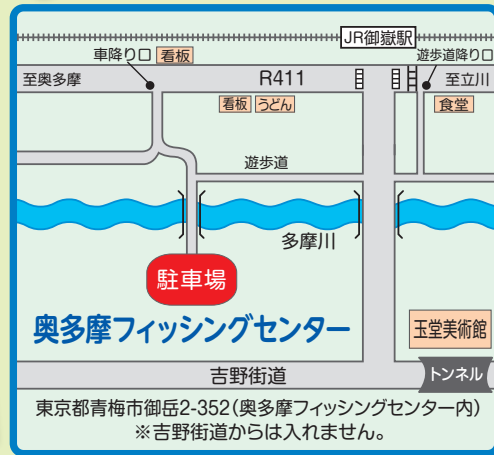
JR御嶽駅

車降り口 看板

遊歩道降り口

至奥多摩

R411

至立川

看板 うどん

食堂

遊歩道

多摩川

駐車場

奥多摩フィッシングセンター

玉堂美術館

吉野街道

トンネル

東京都青梅市御岳2-352(奥多摩フィッシングセンター内)
※吉野街道からは入れません。